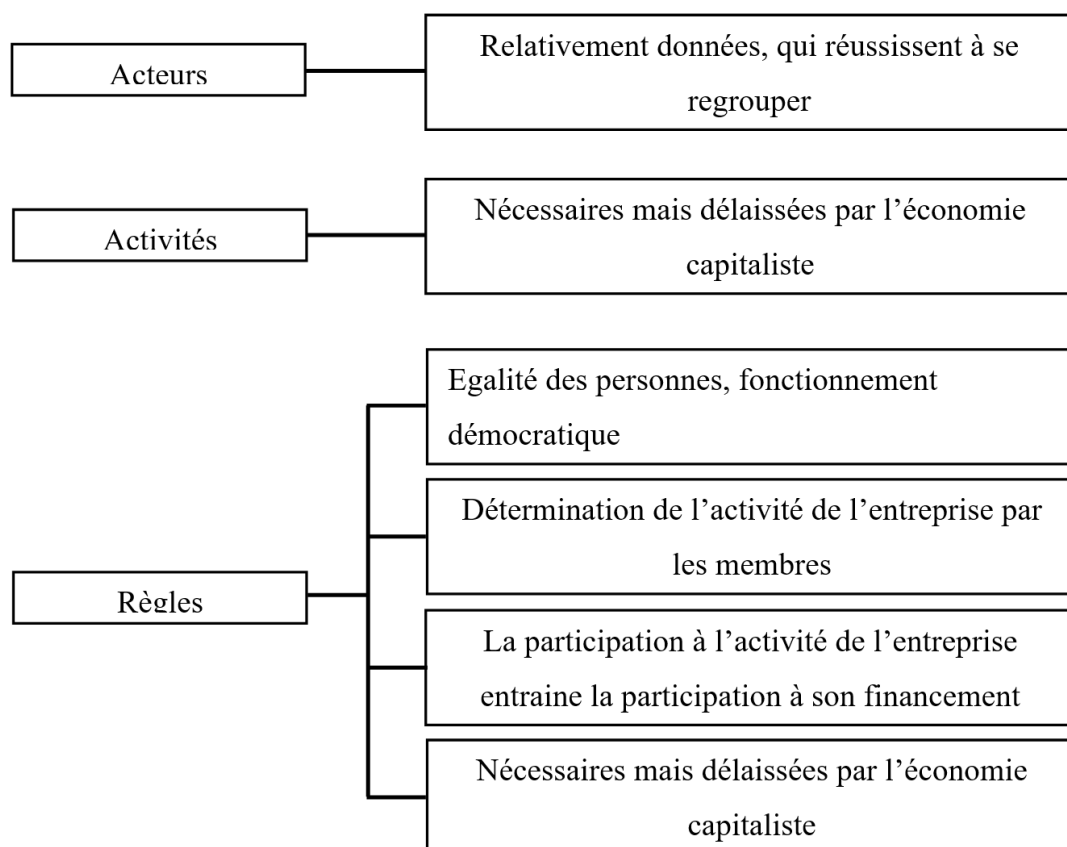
Acteurs

Relativement données, qui réussissent à se regrouper

Activités

Nécessaires mais délaissées par l'économie capitaliste

Règles

Egalité des personnes, fonctionnement démocratique

Détermination de l'activité de l'entreprise par les membres

La participation à l'activité de l'entreprise entraine la participation à son financement

Nécessaires mais délaissées par l'économie capitaliste